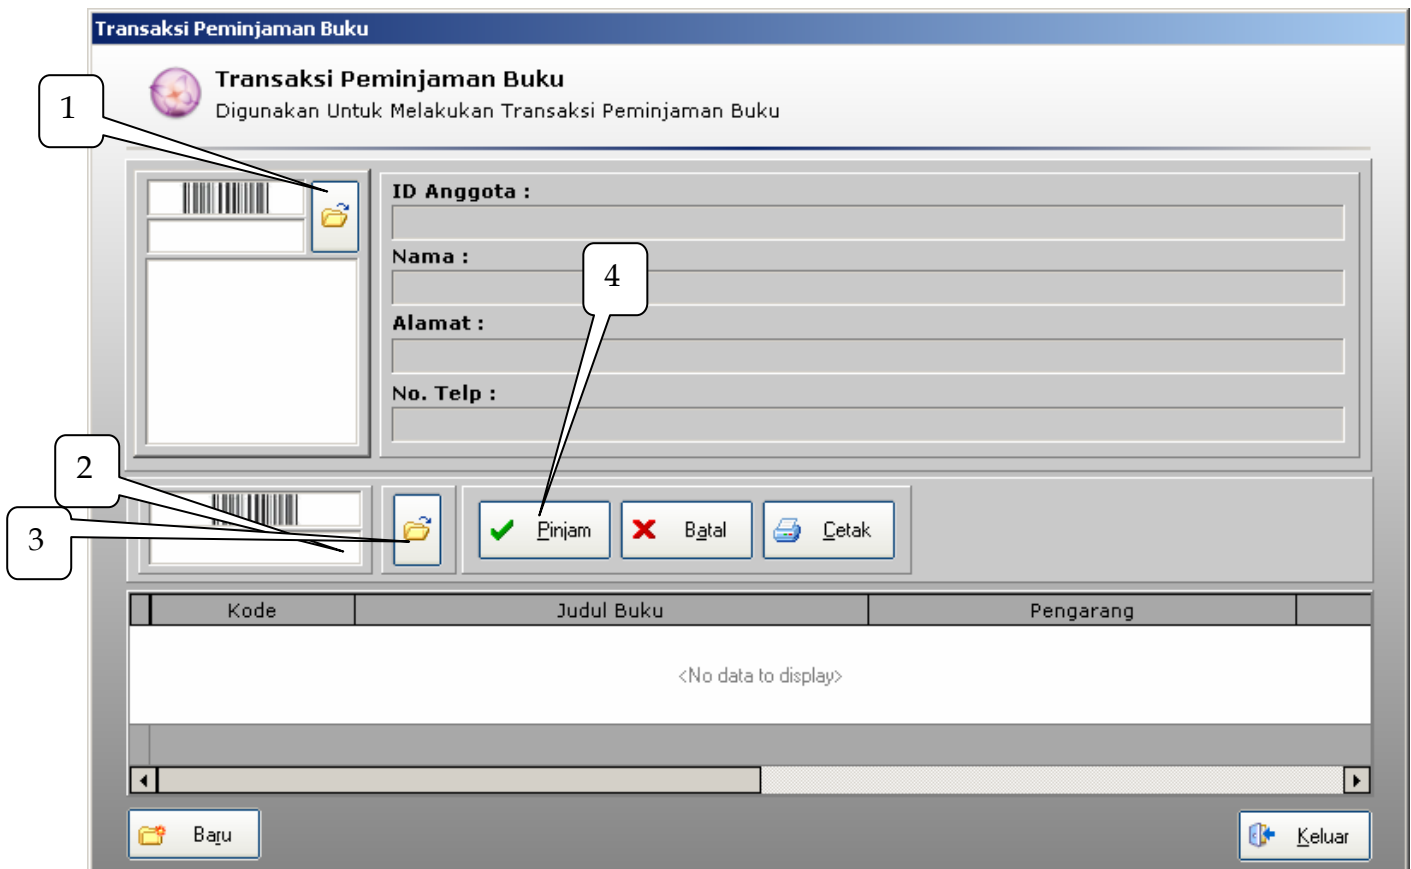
Transaksi Peminjaman Buku

Transaksi Peminjaman Buku
Digunakan Untuk Melakukan Transaksi Peminjaman Buku

1

ID Anggota :

Nama :

4

Alamat :

No. Telp :

2

3

Pinjam Batal Cetak

| Kode | Judul Buku | Pengarang |
|---|---|---|

<No data to display>

Baru

Keluar